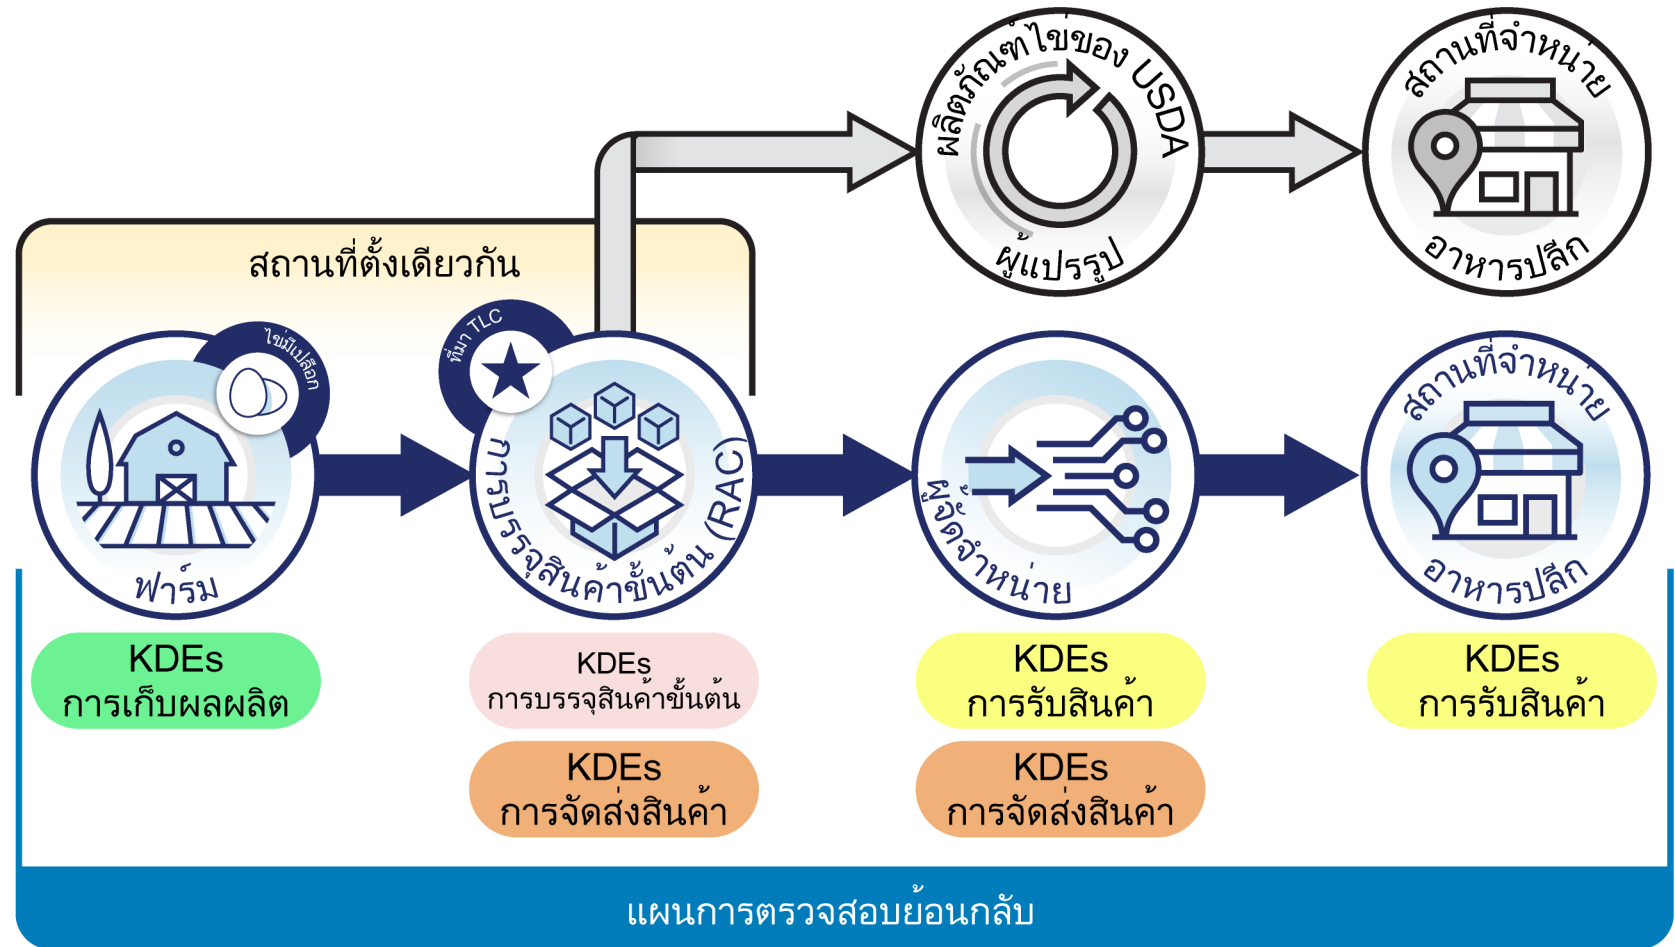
ผลิตภัณฑ์ไข่ของ USDA
ผู้แปรรูป

สถานที่จำหน่าย
อาหารปลีก

สถานที่ตั้งเดียวกัน

ไข่มีเปลือก
ฟาร์ม

ที่มา TLC
การบรรจุสินค้าขั้นต้น (RAC)

ผู้จัดจำหน่าย

สถานที่จำหน่าย
อาหารปลีก

KDEs
การเก็บผลผลิต

KDEs
การบรรจุสินค้าขั้นต้น

KDEs
การจัดส่งสินค้า

KDEs
การรับสินค้า

KDEs
การจัดส่งสินค้า

KDEs
การรับสินค้า

แผนการตรวจสอบย้อนกลับ